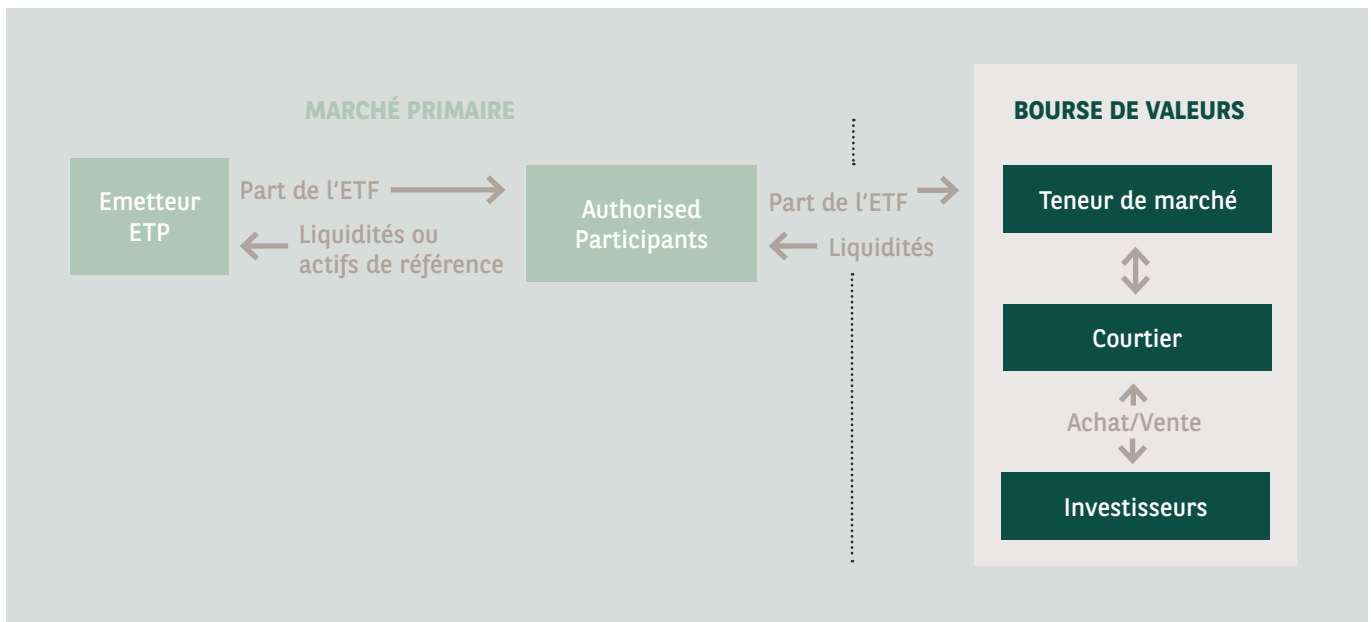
MARCHÉ PRIMAIRE

Emetteur ETP

Part de l'ETF

Liquidités ou actifs de référence

Authorised Participants

Part de l'ETF

Liquidités

BOURSE DE VALEURS

Teneur de marché

Courtier

Achat/Vente

Investisseurs